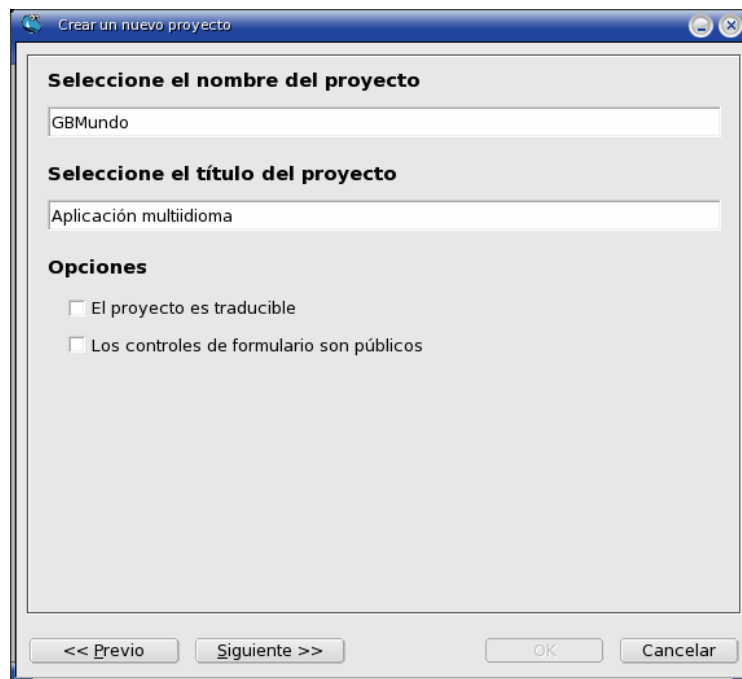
Crear un nuevo proyecto

Seleccione el nombre del proyecto

GBMundo

Seleccione el título del proyecto

Aplicación multiidioma

Opciones

El proyecto es traducible

Los controles de formulario son públicos

<< Previo

Siguiente >>

OK

Cancelar